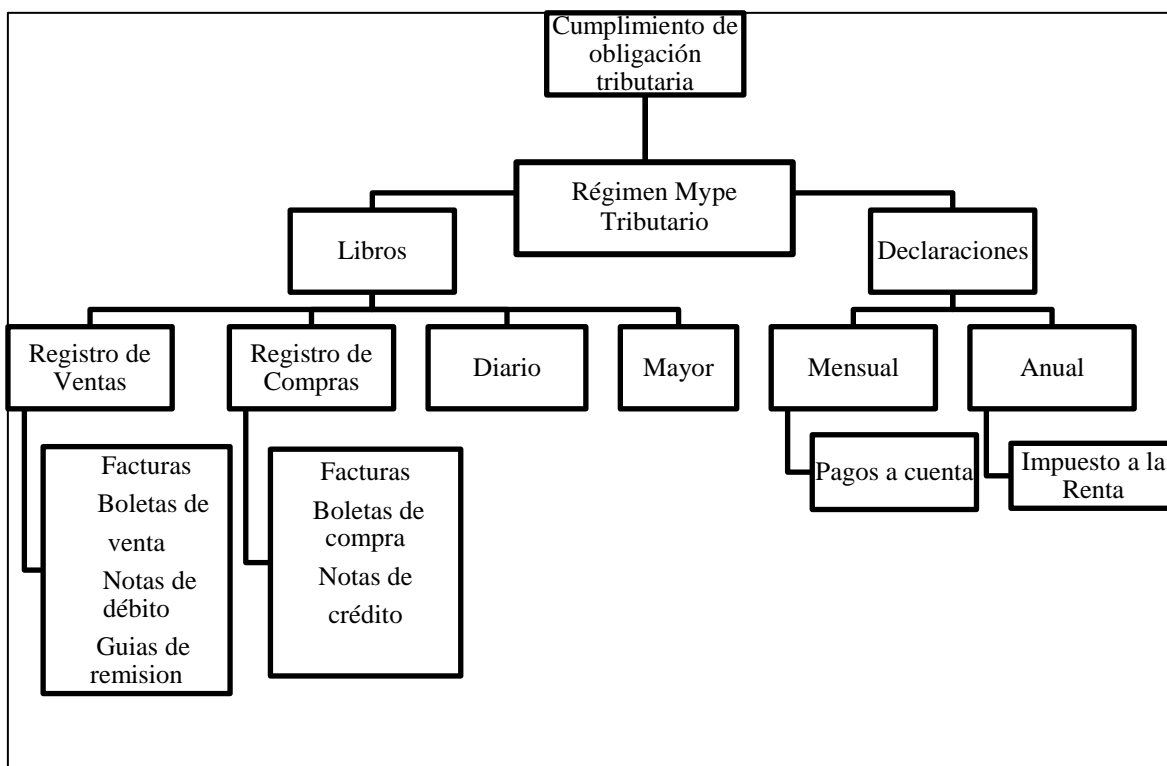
Cumplimiento de obligación tributaria

Régimen Mype Tributario

Libros

Declaraciones

Registro de Ventas

Registro de Compras

Diario

Mayor

Mensual

Anual

Facturas
Boletas de venta
Notas de débito
Guias de remision

Facturas
Boletas de compra
Notas de crédito

Pagos a cuenta

Impuesto a la Renta